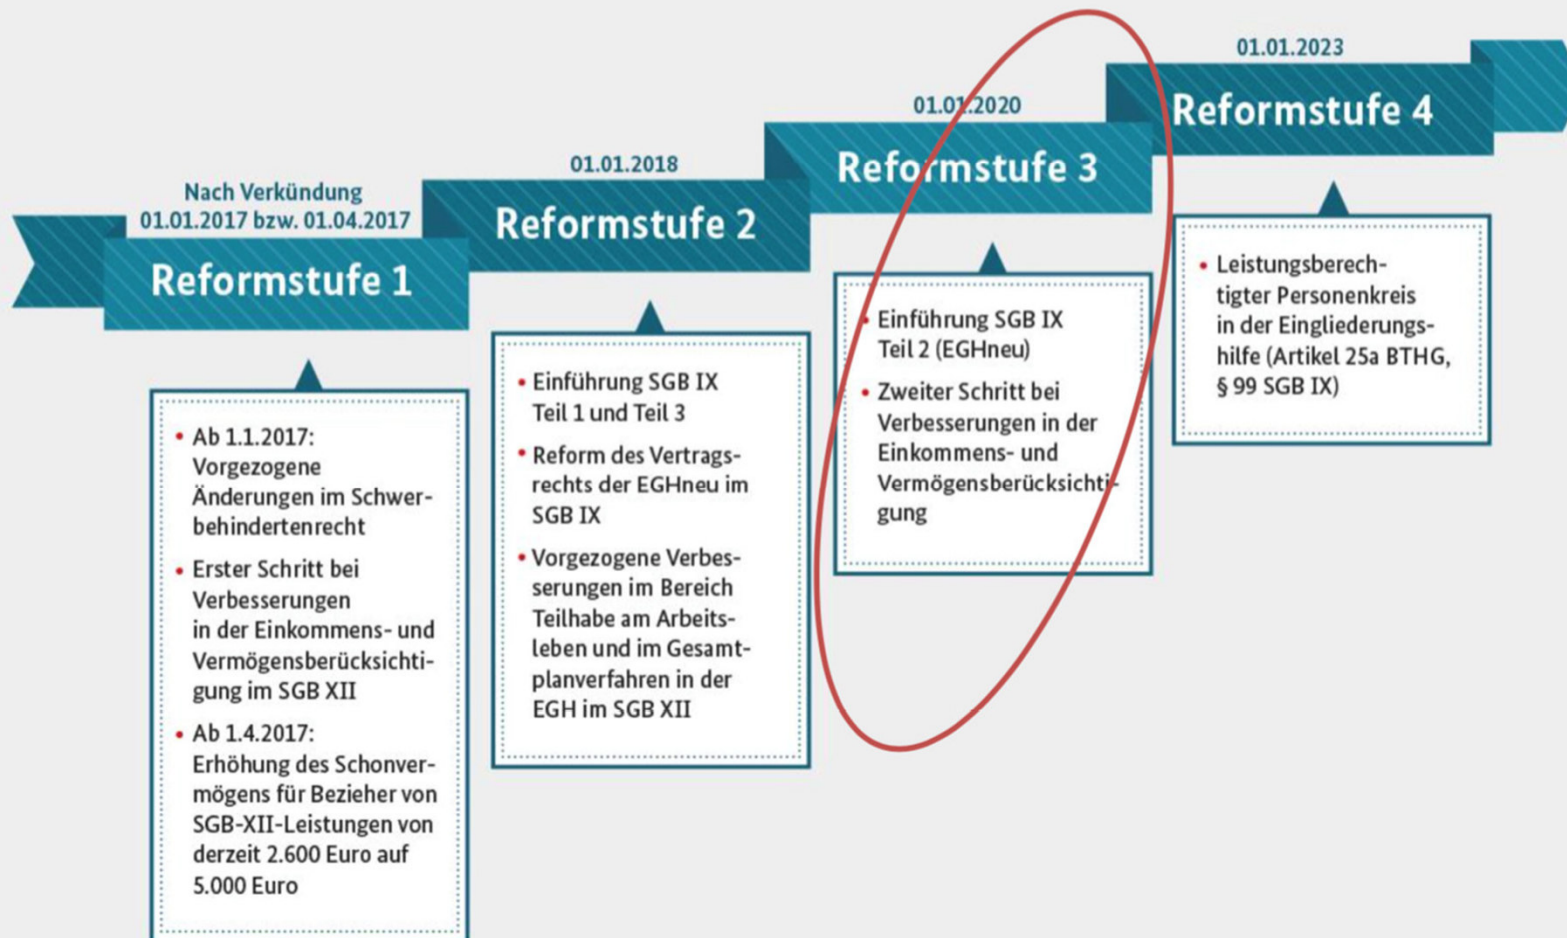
Nach Verkündung
01.01.2017 bzw. 01.04.2017

Reformstufe 1

• Ab 1.1.2017: Vorgezogene Änderungen im Schwerbehindertenrecht

• Erster Schritt bei Verbesserungen in der Einkommens- und Vermögensberücksichtigung im SGB XII

• Ab 1.4.2017: Erhöhung des Schonvermögens für Bezieher von SGB-XII-Leistungen von derzeit 2.600 Euro auf 5.000 Euro

01.01.2018

Reformstufe 2

• Einführung SGB IX Teil 1 und Teil 3

• Reform des Vertragsrechts der EGHneu im SGB IX

• Vorgezogene Verbesserungen im Bereich Teilhabe am Arbeitsleben und im Gesamtplanverfahren in der EGH im SGB XII

01.01.2020

Reformstufe 3

• Einführung SGB IX Teil 2 (EGHneu)

• Zweiter Schritt bei Verbesserungen in der Einkommens- und Vermögensberücksichtigung

01.01.2023

Reformstufe 4

• Leistungsberechtigter Personenkreis in der Eingliederungshilfe (Artikel 25a BTHG, § 99 SGB IX)